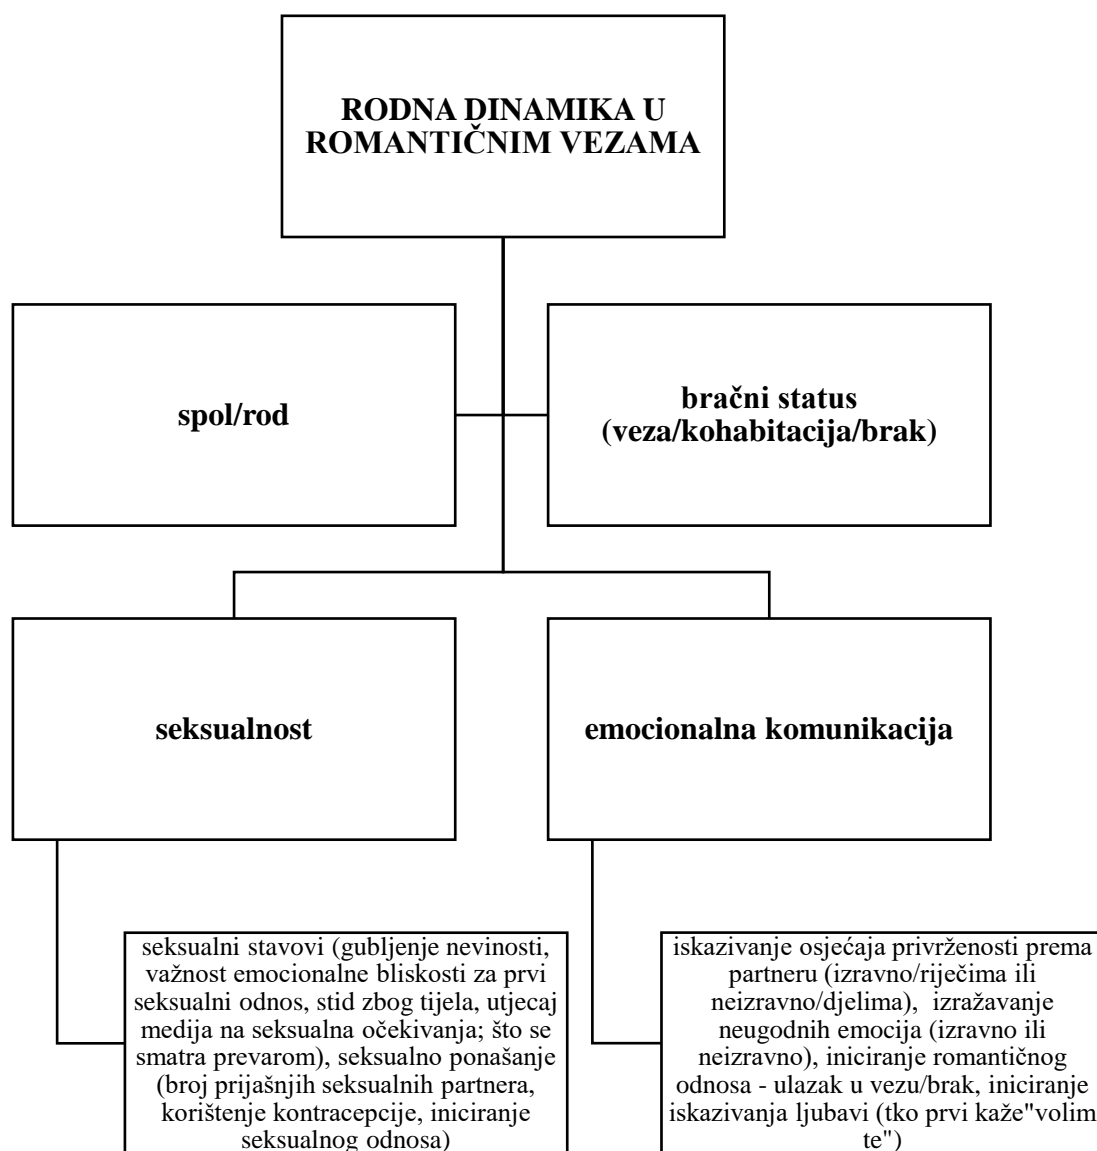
RODNA DINAMIKA U ROMANTIČNIM VEZAMA

spol/rod

bračni status (veza/kohabitacija/brak)

seksualnost

emocionalna komunikacija

seksualni stavovi (gubljenje nevinosti, važnost emocionalne bliskosti za prvi seksualni odnos, stid zbog tijela, utjecaj medija na seksualna očekivanja; što se smatra prevarom), seksualno ponašanje (broj prijašnjih seksualnih partnera, korištenje kontracepcije, iniciranje seksualnog odnosa)

iskazivanje osjećaja privrženosti prema partneru (izravno/riječima ili neizravno/djelima), izražavanje neugodnih emocija (izravno ili neizravno), iniciranje romantičnog odnosa - ulazak u vezu/brak, iniciranje iskazivanja ljubavi (tko prvi kaže"volim te")